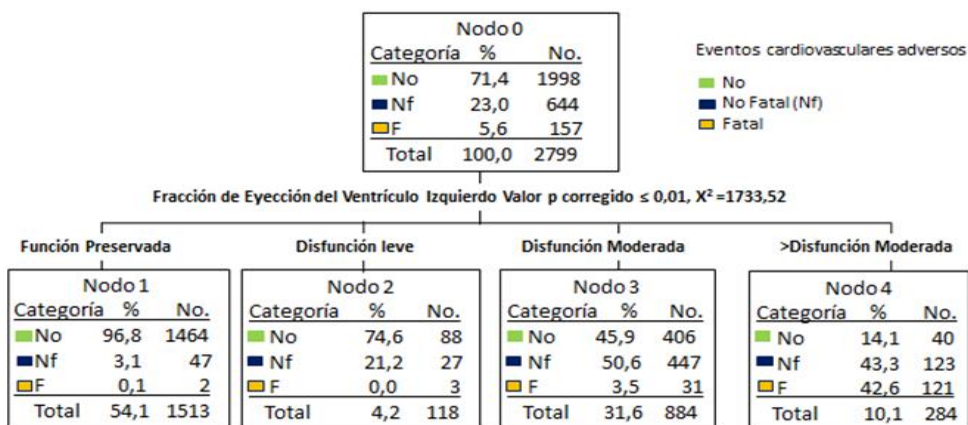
Nodo 0

| Categoría | % | No. |
|---|---|---|
| No | 71,4 | 1998 |
| Nf | 23,0 | 644 |
| F | 5,6 | 157 |
| Total | 100,0 | 2799 |

Eventos cardiovasculares adversos
No
No Fatal (Nf)
Fatal

Fracción de Eyección del Ventrículo Izquierdo Valor p corregido ≤ 0,01, $X^2$ =1733,52

Función Preservada

Nodo 1

| Categoría | % | No. |
|---|---|---|
| No | 96,8 | 1464 |
| Nf | 3,1 | 47 |
| F | 0,1 | 2 |
| Total | 54,1 | 1513 |

Disfunción leve

Nodo 2

| Categoría | % | No. |
|---|---|---|
| No | 74,6 | 88 |
| Nf | 21,2 | 27 |
| F | 0,0 | 3 |
| Total | 4,2 | 118 |

Disfunción Moderada

Nodo 3

| Categoría | % | No. |
|---|---|---|
| No | 45,9 | 406 |
| Nf | 50,6 | 447 |
| F | 3,5 | 31 |
| Total | 31,6 | 884 |

>Disfunción Moderada

Nodo 4

| Categoría | % | No. |
|---|---|---|
| No | 14,1 | 40 |
| Nf | 43,3 | 123 |
| F | 42,6 | 121 |
| Total | 10,1 | 284 |